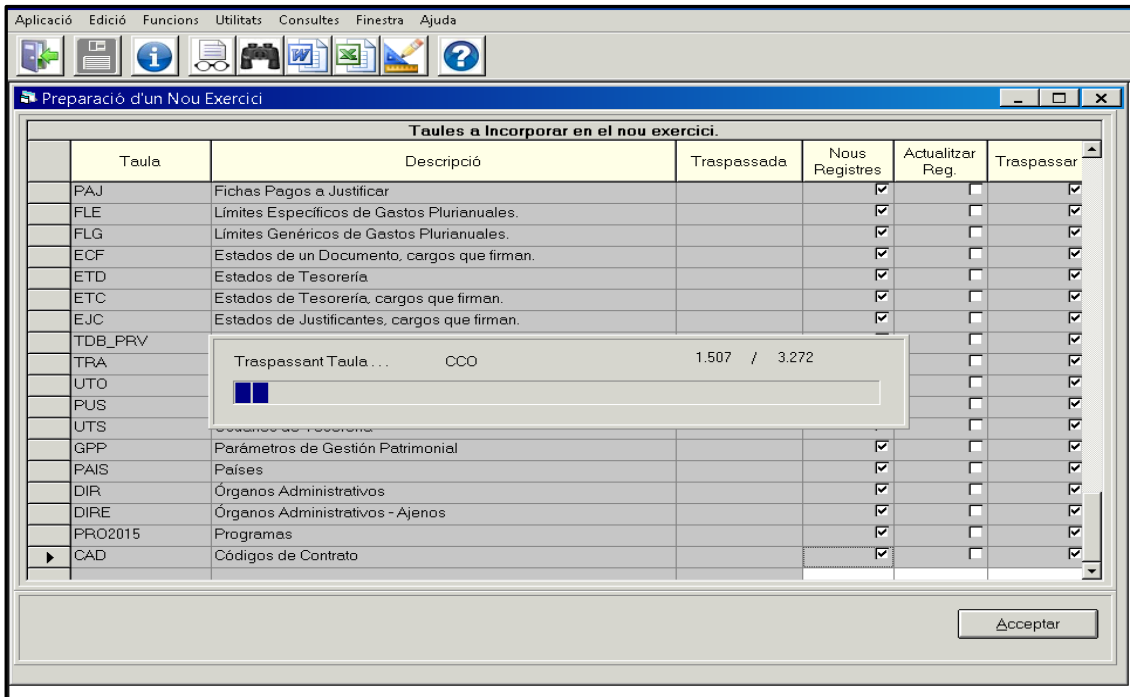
Aplicació Edició Funcions Utilitats Consultes Finestra Ajuda

Preparació d'un Nou Exercici

Taules a Incorporar en el nou exercici.

| Taula | Descripció | Traspassada | Nous Registres | Actualitzar Reg. | Traspassar |
|---|---|---|---|---|---|
| PAJ | Fichas Pagos a Justificar | | ☑ | ☐ | ☑ |
| FLE | Límites Específicos de Gastos Plurianuales. | | ☑ | ☐ | ☑ |
| FLG | Límites Genéricos de Gastos Plurianuales. | | ☑ | ☐ | ☑ |
| ECF | Estados de un Documento, cargos que firman. | | ☑ | ☐ | ☑ |
| ETD | Estados de Tesorería | | ☑ | ☐ | ☑ |
| ETC | Estados de Tesorería, cargos que firman. | | ☑ | ☐ | ☑ |
| EJC | Estados de Justificantes, cargos que firman. | | ☑ | ☐ | ☑ |
| TDB_PRV | | | | ☐ | ☑ |
| TRA | | | | ☐ | ☑ |
| UTO | | | | ☐ | ☑ |
| PUS | | | | ☐ | ☑ |
| UTS | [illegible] de Tesorería | | | ☐ | ☑ |
| GPP | Parámetros de Gestión Patrimonial | | ☑ | ☐ | ☑ |
| PAIS | Países | | ☑ | ☐ | ☑ |
| DIR | Órganos Administrativos | | ☑ | ☐ | ☑ |
| DIRE | Órganos Administrativos - Ajenos | | ☑ | ☐ | ☑ |
| PRO2015 | Programas | | ☑ | ☐ | ☑ |
| CAD | Códigos de Contrato | | ☑ | ☐ | ☑ |

Traspassant Taula . . . CCO 1.507 / 3.272

Acceptar